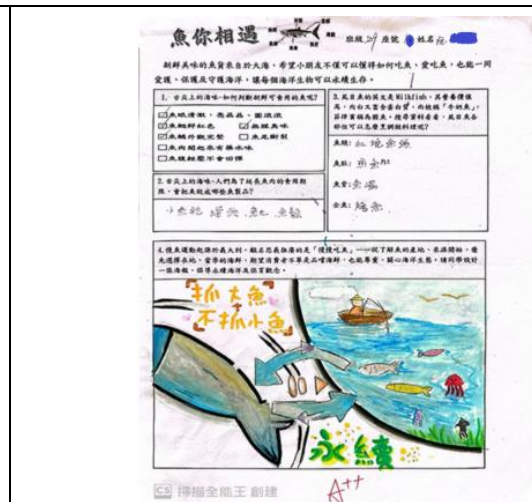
魚你相遇 班級 座號 姓名

新鮮美味的魚貨來自於大海，希望小朋友不僅可以懂得如何吃魚、愛吃魚，也能一同愛護、保護及守護海洋，讓每個海洋生物可以永續生存。

1. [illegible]

☑ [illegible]
☑ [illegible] ☑ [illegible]
☐ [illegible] ☐ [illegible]
☐ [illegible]
☐ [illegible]

2. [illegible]

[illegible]

3. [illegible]

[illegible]：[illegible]
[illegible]：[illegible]
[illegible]：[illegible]
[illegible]：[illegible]

4. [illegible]

抓大魚 不抓小魚

永續

CS 掃描全能王 創建

A++